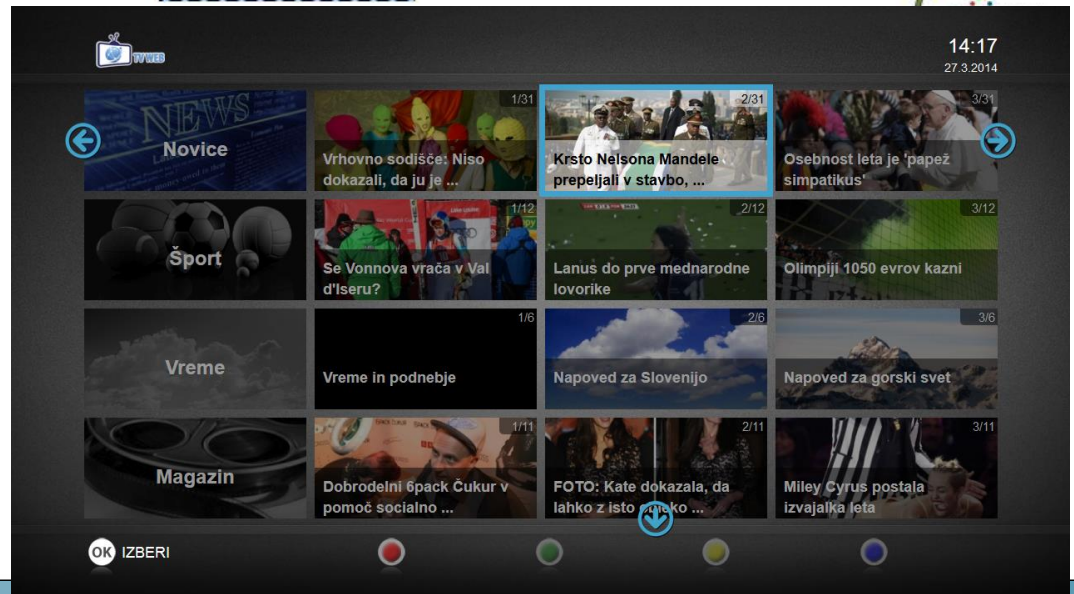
TVWEB

14:17
27.3.2014

NEWS
Novice

1/31
Vrhovno sodišče: Niso dokazali, da ju je ...

2/31
Krsto Nelsona Mandele prepeljali v stavbo, ...

3/31
Osebnost leta je 'papež simpatikus'

Šport

1/12
Se Vonnova vrača v Val d'Iseru?

2/12
Lanus do prve mednarodne lovorike

3/12
Olimpiji 1050 evrov kazni

Vreme

1/6
Vreme in podnebje

2/6
Napoved za Slovenijo

3/6
Napoved za gorski svet

Magazin

1/11
Dobrodelni 6pack Čukur v pomoč socialno ...

2/11
FOTO: Kate dokazala, da lahko z isto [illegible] ...

3/11
Miley Cyrus postala izvajalka leta

OK IZBERI